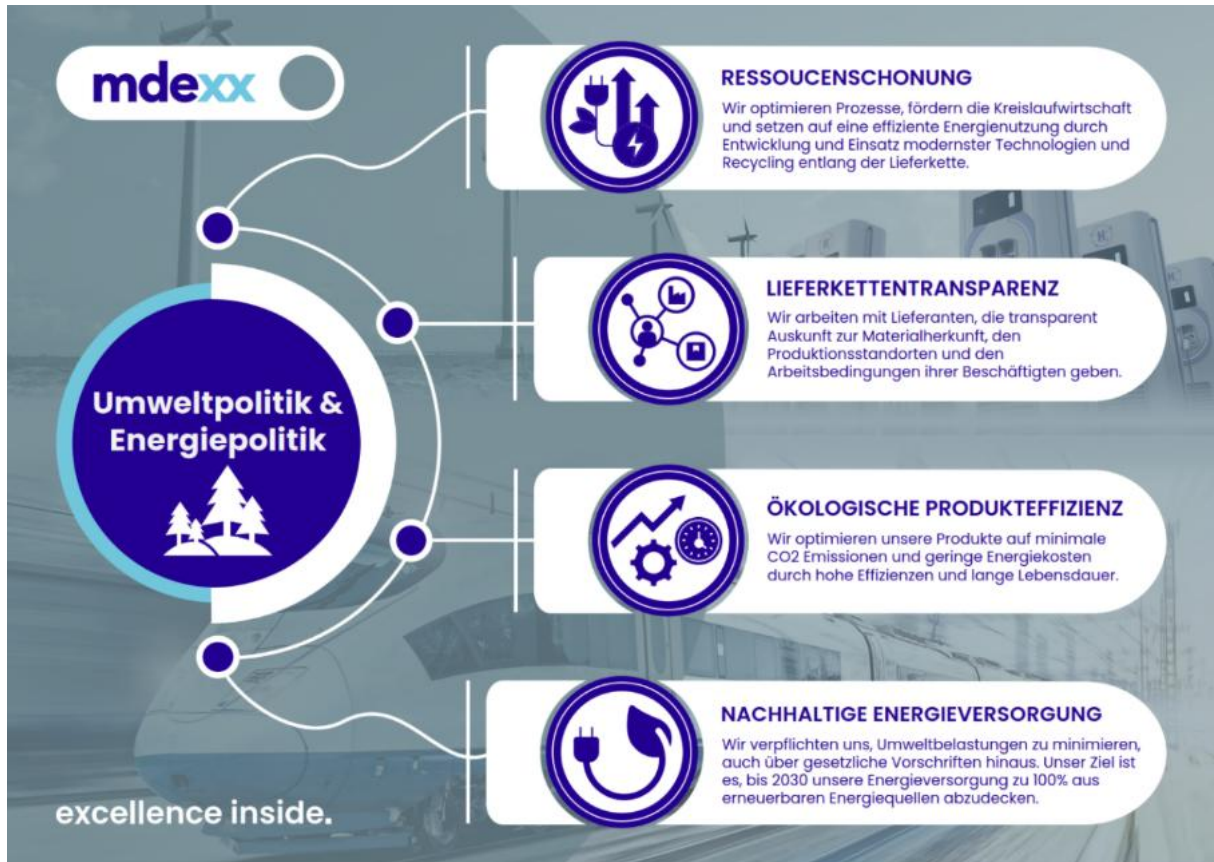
mdexx

RESSOUCENSCHONUNG

Wir optimieren Prozesse, fördern die Kreislaufwirtschaft und setzen auf eine effiziente Energienutzung durch Entwicklung und Einsatz modernster Technologien und Recycling entlang der Lieferkette.

LIEFERKETTENTRANSPARENZ

Wir arbeiten mit Lieferanten, die transparent Auskunft zur Materialherkunft, den Produktionsstandorten und den Arbeitsbedingungen ihrer Beschäftigten geben.

Umweltpolitik & Energiepolitik

ÖKOLOGISCHE PRODUKTEFFIZIENZ

Wir optimieren unsere Produkte auf minimale CO2 Emissionen und geringe Energiekosten durch hohe Effizienzen und lange Lebensdauer.

NACHHALTIGE ENERGIEVERSORGUNG

Wir verpflichten uns, Umweltbelastungen zu minimieren, auch über gesetzliche Vorschriften hinaus. Unser Ziel ist es, bis 2030 unsere Energieversorgung zu 100% aus erneuerbaren Energiequellen abzudecken.

excellence inside.